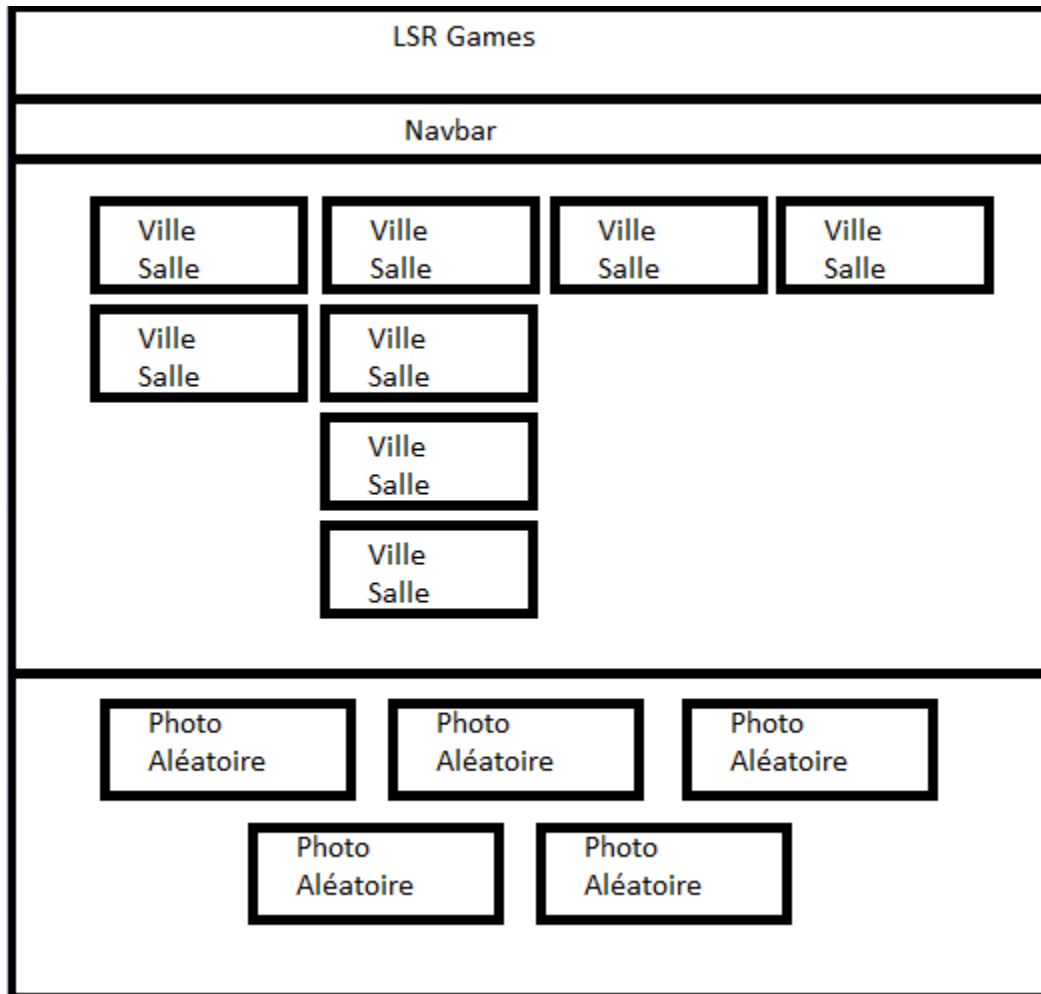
LSR Games

Navbar

Ville
Salle

Ville
Salle

Ville
Salle

Ville
Salle

Ville
Salle

Ville
Salle

Ville
Salle

Ville
Salle

Photo
Aléatoire

Photo
Aléatoire

Photo
Aléatoire

Photo
Aléatoire

Photo
Aléatoire